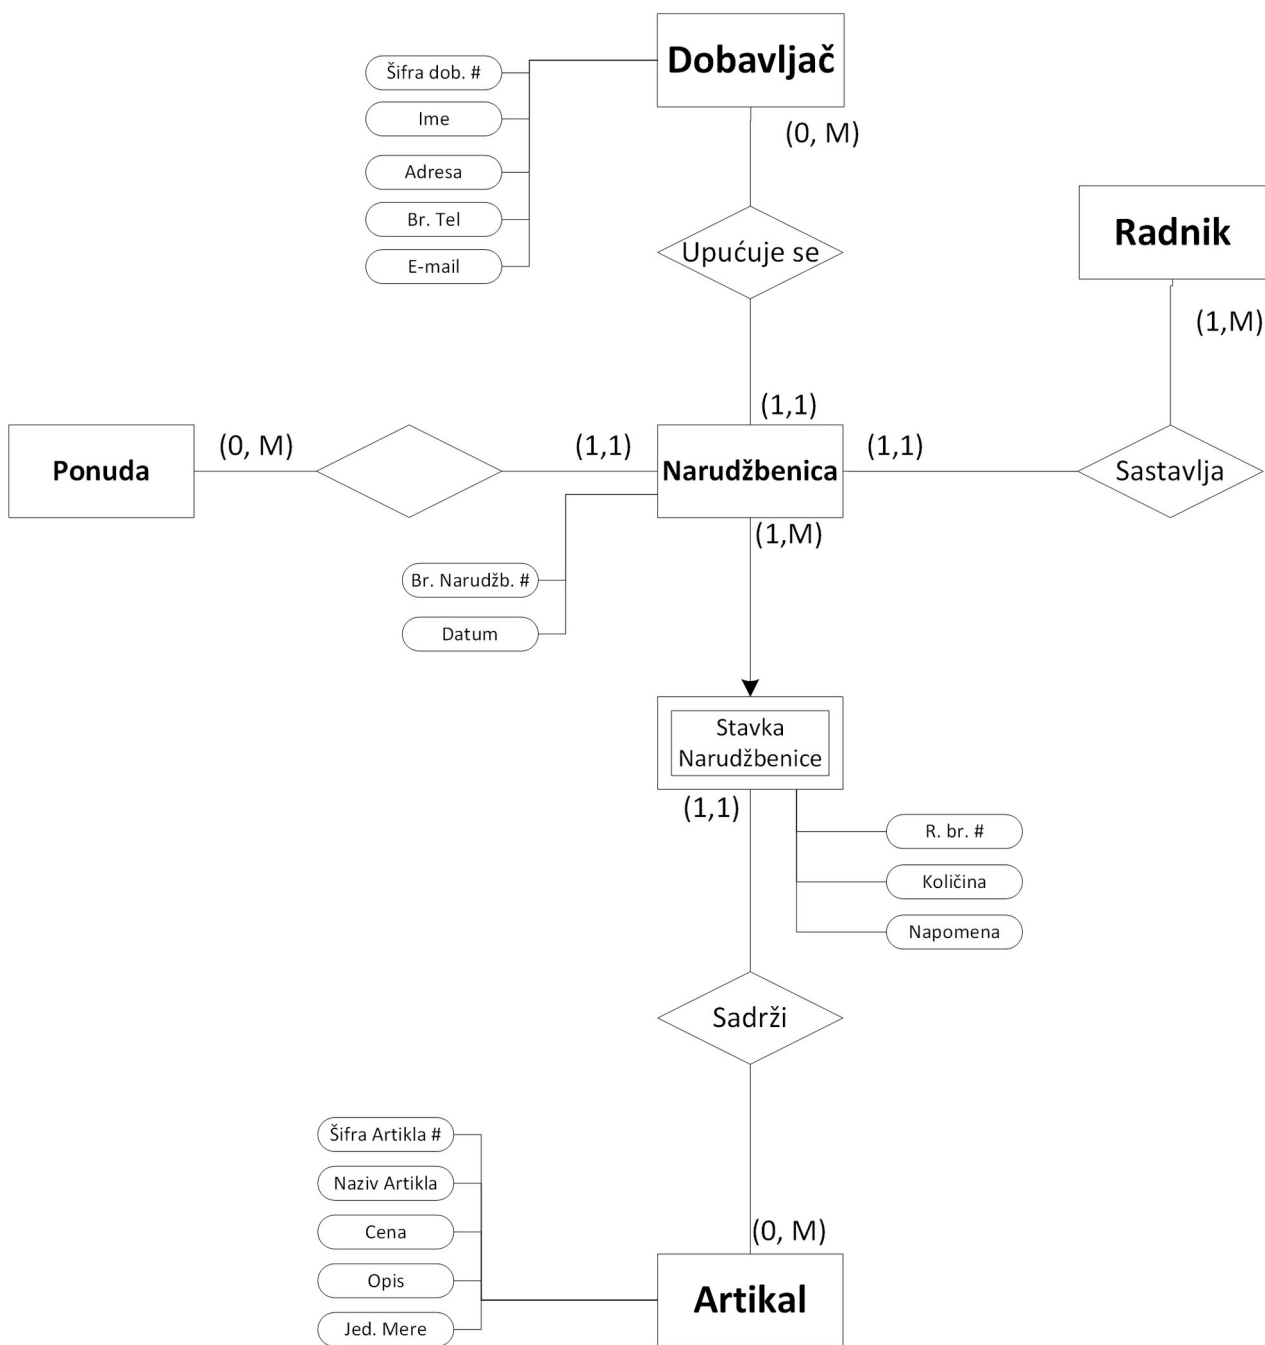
Šifra dob. #
Ime
Adresa
Br. Tel
E-mail

Dobavljač

(0, M)

Upućuje se

Radnik

(1,M)

(1,1)

Ponuda

(0, M)

(1,1)

Narudžbenica

(1,1)

Sastavlja

(1,M)

Br. Narudžb. #
Datum

Stavka Narudžbenice

(1,1)

R. br. #
Količina
Napomena

Sadrži

Šifra Artikla #
Naziv Artikla
Cena
Opis
Jed. Mere

(0, M)

Artikal